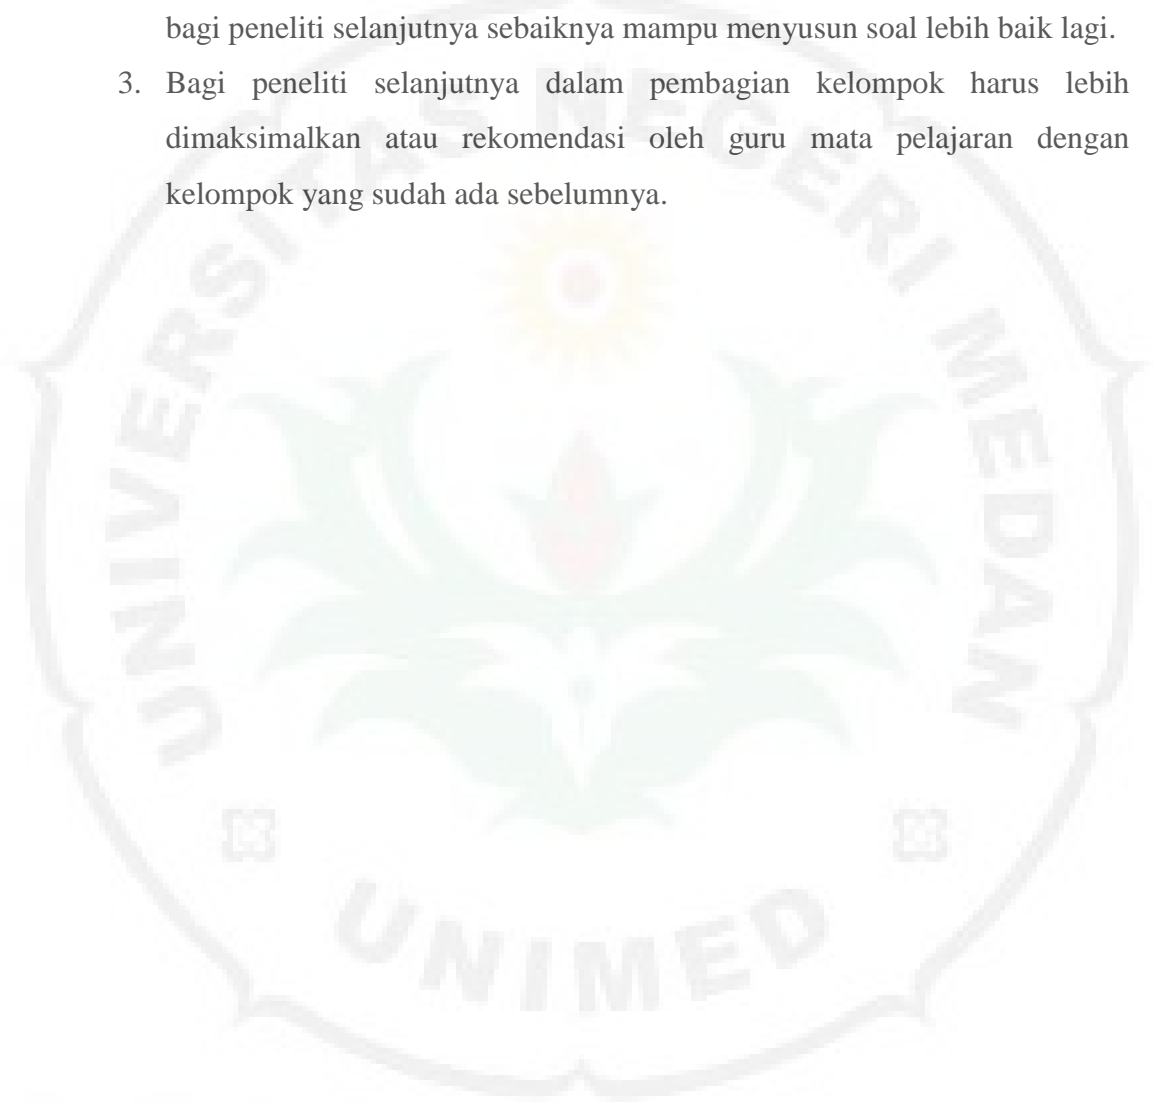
bagi peneliti selanjutnya sebaiknya mampu menyusun soal lebih baik lagi.

3. Bagi peneliti selanjutnya dalam pembagian kelompok harus lebih dimaksimalkan atau rekomendasi oleh guru mata pelajaran dengan kelompok yang sudah ada sebelumnya.

UNIVERSITAS NEGERI MEDAN

UNIMED